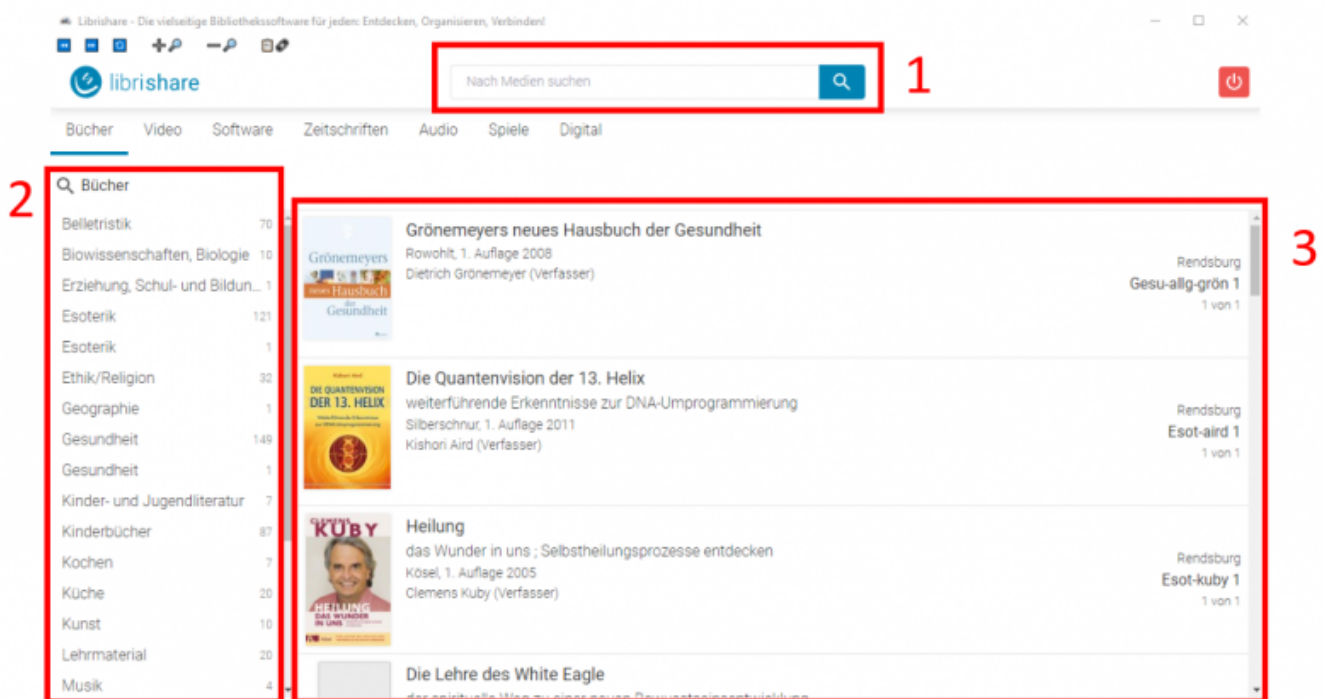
Librishare - Die vielseitige Bibliothekssoftware für jeden: Entdecken, Organisieren, Verbinden!

librishare

Nach Medien suchen

1

Bücher Video Software Zeitschriften Audio Spiele Digital

2

Bücher

Belletristik 70
Biowissenschaften, Biologie 10
Erziehung, Schul- und Bildun... 1
Esoterik 121
Esoterik 1
Ethik/Religion 32
Geographie 1
Gesundheit 149
Gesundheit 1
Kinder- und Jugendliteratur 7
Kinderbücher 87
Kochen 7
Küche 20
Kunst 10
Lehrmaterial 20
Musik 4

3

Grönemeyers neues Hausbuch der Gesundheit
Rowohlt, 1. Auflage 2008
Dietrich Grönemeyer (Verfasser)
Rendsburg
Gesu-allg-grön 1
1 von 1

Die Quantenvision der 13. Helix
weiterführende Erkenntnisse zur DNA-Umprogrammierung
Silberschnur, 1. Auflage 2011
Kishori Aird (Verfasser)
Rendsburg
Esot-aird 1
1 von 1

Heilung
das Wunder in uns ; Selbstheilungsprozesse entdecken
Kösel, 1. Auflage 2005
Clemens Kuby (Verfasser)
Rendsburg
Esot-kuby 1
1 von 1

Die Lehre des White Eagle
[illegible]